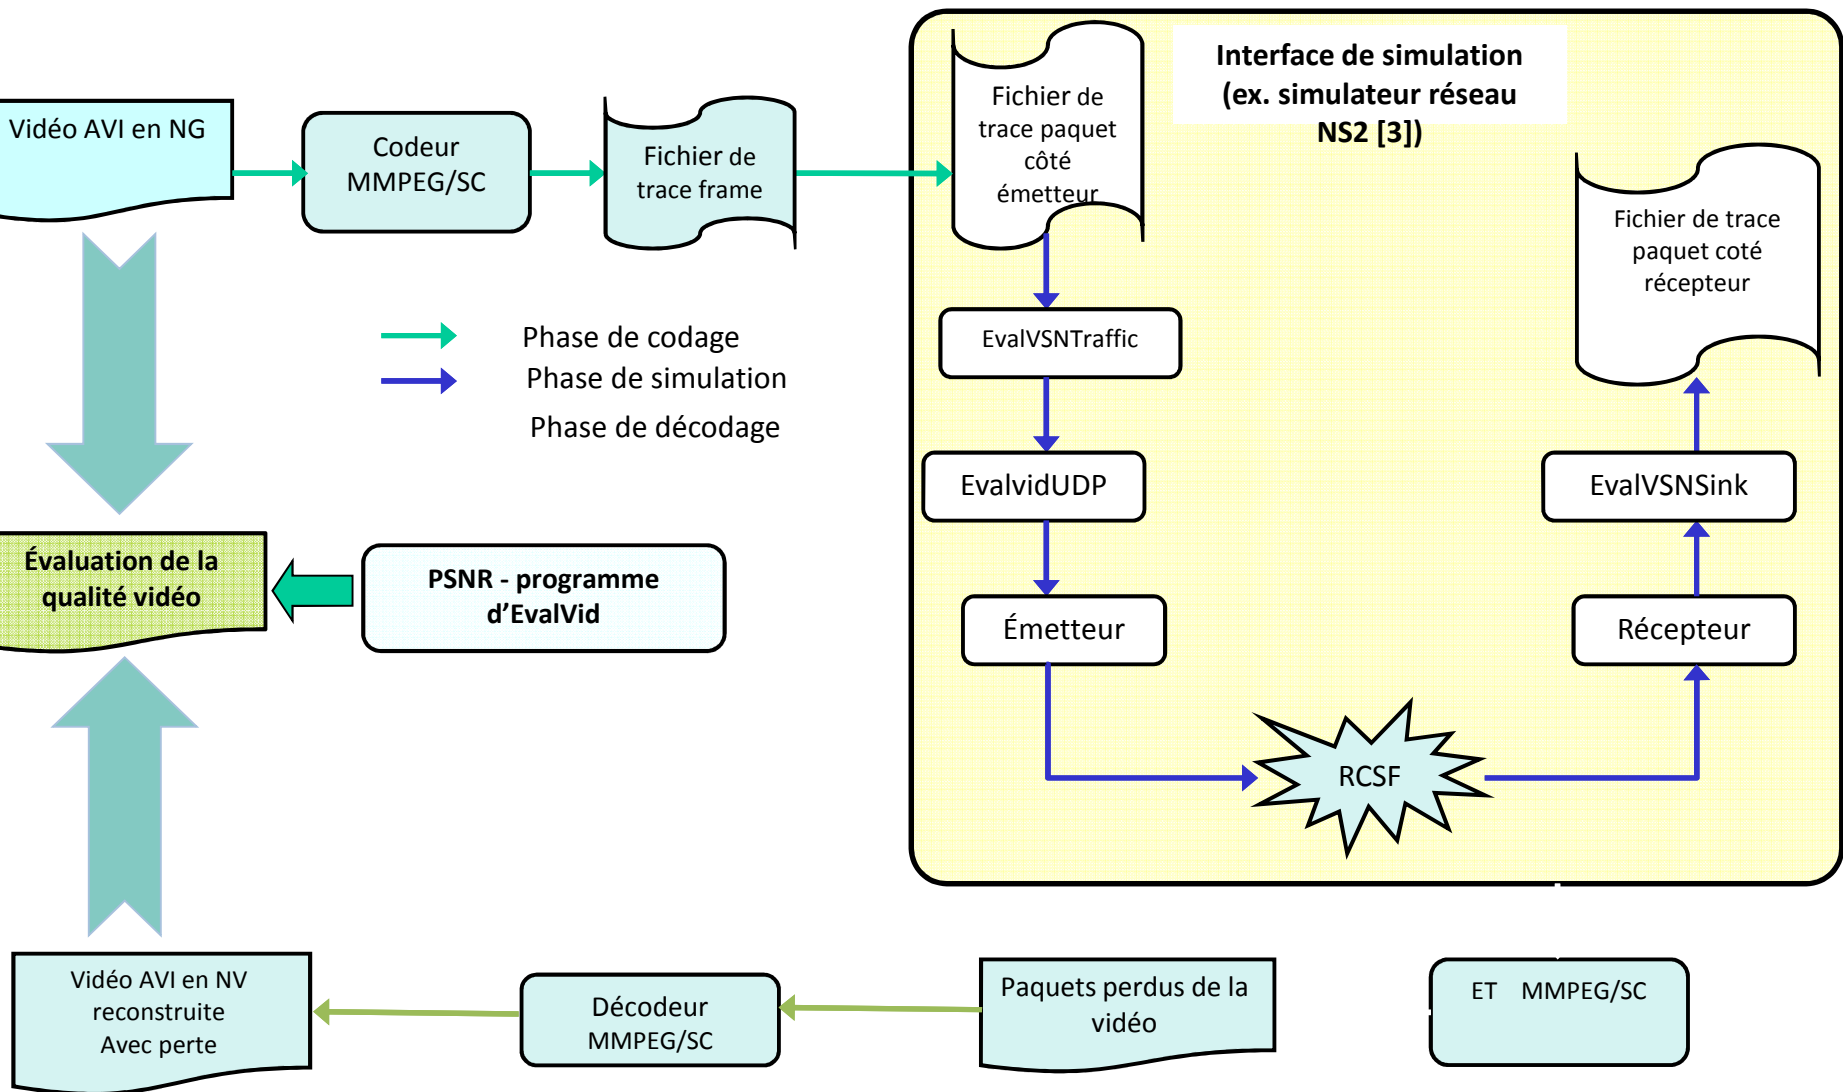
Vidéo AVI en NG

Codeur MMPEG/SC

Fichier de trace frame

Interface de simulation (ex. simulateur réseau NS2 [3])

Fichier de trace paquet côté émetteur

Fichier de trace paquet coté récepteur

Phase de codage

Phase de simulation

Phase de décodage

EvalVSNTraffic

EvalvidUDP

EvalVSNSink

Évaluation de la qualité vidéo

PSNR - programme d'EvalVid

Émetteur

Récepteur

RCSF

Vidéo AVI en NV reconstruite Avec perte

Décodeur MMPEG/SC

Paquets perdus de la vidéo

ET MMPEG/SC